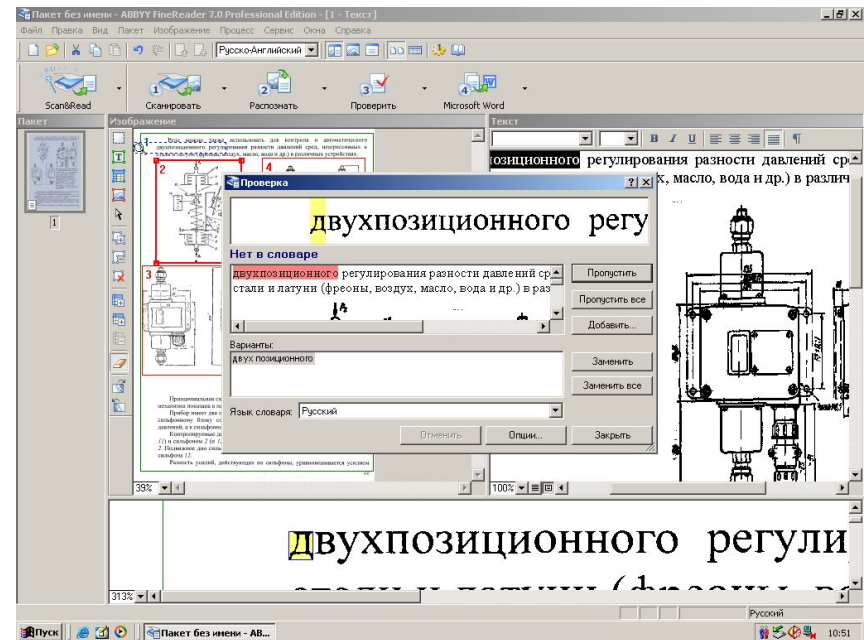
Пакет без имени - ABBYY FineReader 7.0 Professional Edition - [1 - Текст]

Файл Правка Вид Пакет Изображение Процесс Сервис Окна Справка

Русско-Английский

Scan&Read Сканировать Распознать Проверить Microsoft Word

Пакет

1

Изображение

Текст

позиционного регулирования разности давлений ср

х, масло, вода и др.) в различ

Проверка

двухпозиционного регу

Нет в словаре

двухпозиционного регулирования разности давлений ср стали и латуни (фреоны, воздух, масло, вода и др.) в раз

Пропустить

Пропустить все

Добавить...

Варианты:

двух позиционного

Заменить

Заменить все

Язык словаря: Русский

Отменить Опции... Закрыть

39%

100%

двухпозиционного регули

313%

Русский

Пуск

Пакет без имени - AB...

10:51